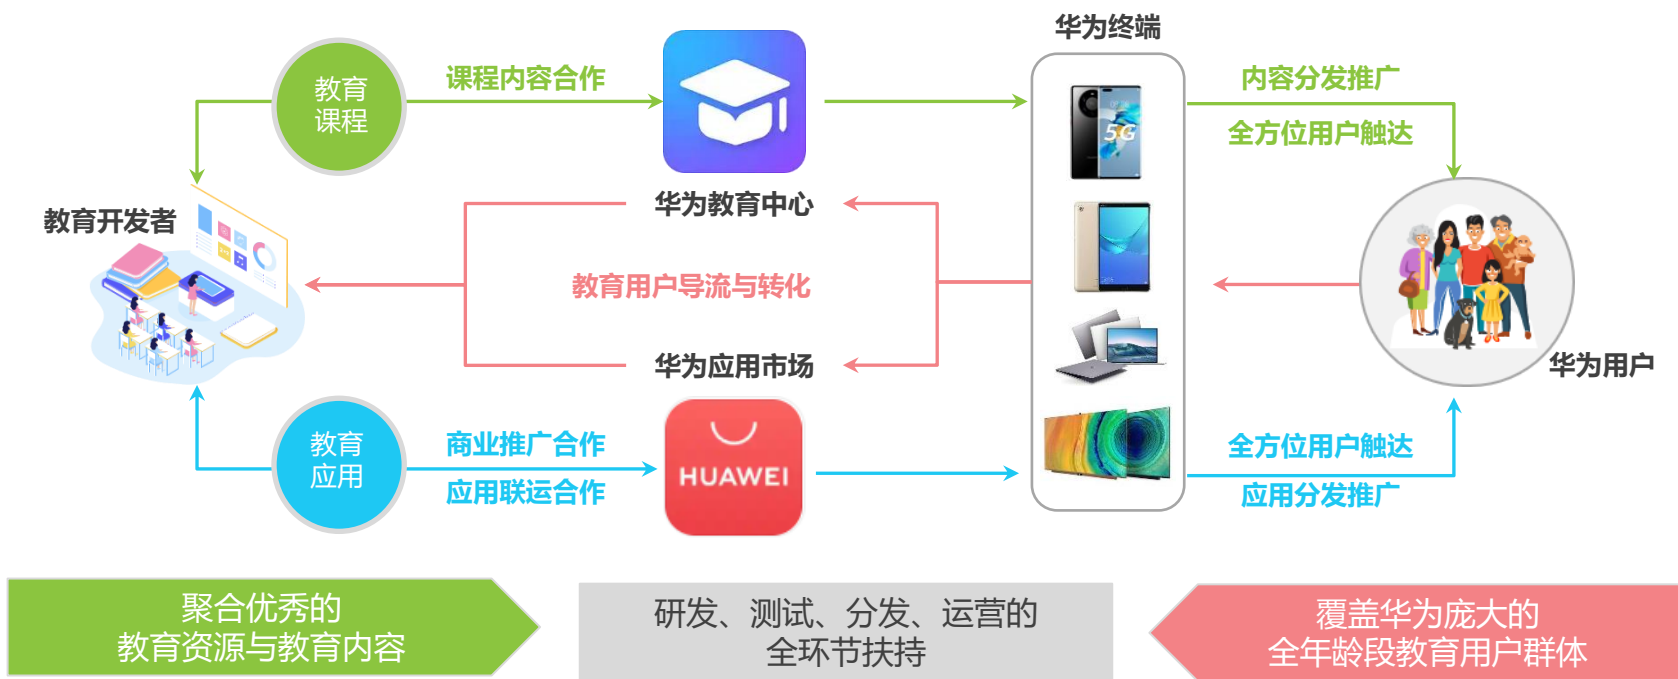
华为终端

教育课程

课程内容合作

内容分发推广

全方位用户触达

教育开发者

华为教育中心

教育用户导流与转化

华为应用市场

华为用户

教育应用

商业推广合作

应用联运合作

HUAWEI

全方位用户触达

应用分发推广

聚合优秀的
教育资源与教育内容

研发、测试、分发、运营的
全环节扶持

覆盖华为庞大的
全年龄段教育用户群体